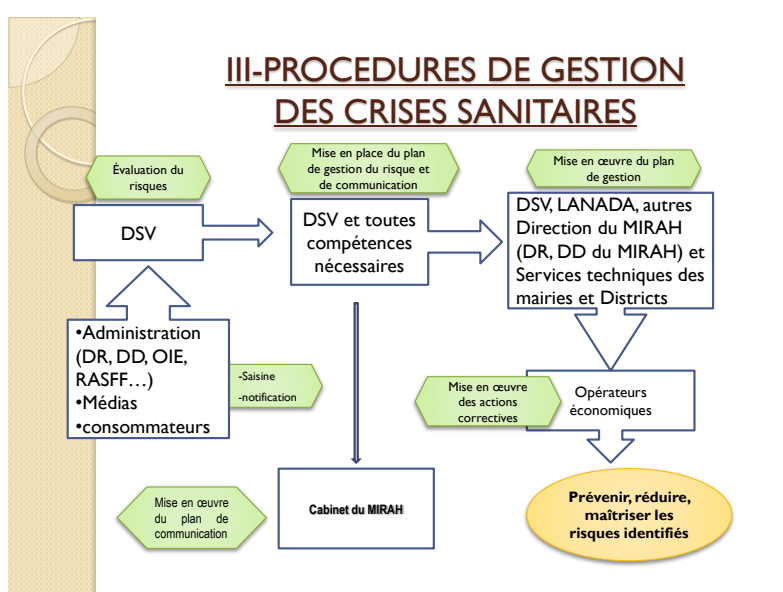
III-PROCEDURES DE GESTION DES CRISES SANITAIRES

Évaluation du risques

DSV

Mise en place du plan de gestion du risque et de communication

DSV et toutes compétences nécessaires

Mise en œuvre du plan de gestion

DSV, LANADA, autres Direction du MIRAH (DR, DD du MIRAH) et Services techniques des mairies et Districts

•Administration (DR, DD, OIE, RASFF…)
•Médias
•consommateurs

-Saisine
-notification

Mise en œuvre des actions correctives

Opérateurs économiques

Mise en œuvre du plan de communication

Cabinet du MIRAH

Prévenir, réduire, maîtriser les risques identifiés